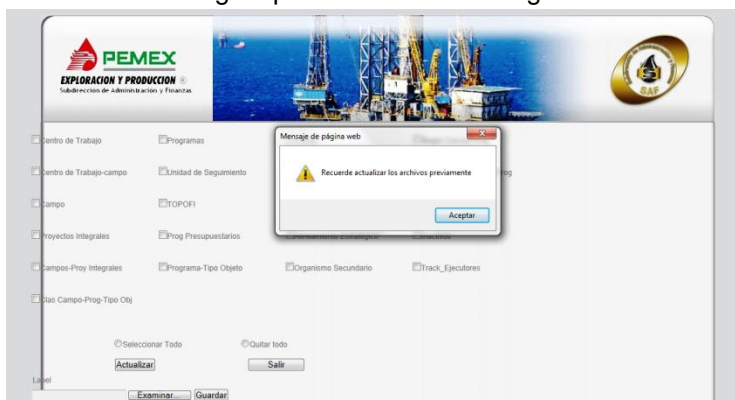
PEMEX
EXPLORACION Y PRODUCCION
Subdirección de Administración y Finanzas

SAF

Centro de Trabajo
Programas
Centro de Trabajo-campo
Unidad de Seguimiento
Campo
TOPOFI
Proyectos Integrales
Prog Presupuestarios
Campos-Proy Integrales
Programa-Tipo Objeto
Organismo Secundario
Track_Ejecutores
Clas Campo-Prog-Tipo Obj

Mensaje de página web
Recuerde actualizar los archivos previamente
Aceptar

Seleccionar Todo
Quitar todo
Actualizar
Salir
Label
Examinar...
Guardar